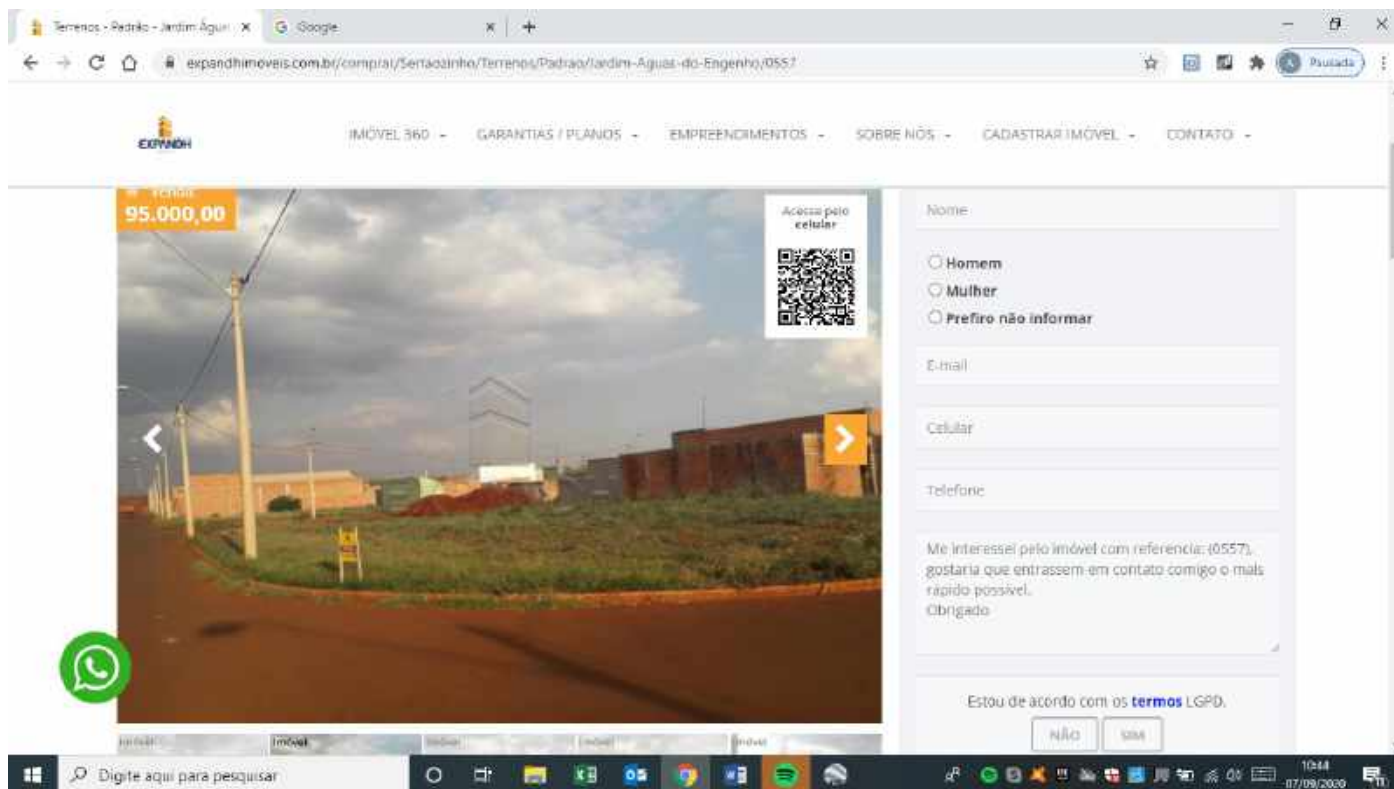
Terrenos - Padrão - Jardim Águas ×
Google ×
+

expandhimoveis.com.br/comprar/Sertaozinho/Terrenos/Padrao/Jardim-Aguas-do-Engenho/0557

Pausada

EXPANDH

IMÓVEL 360 - GARANTIAS / PLANOS - EMPREENDIMENTOS - SOBRE NÓS - CADASTRAR IMÓVEL - CONTATO -

Venda
95.000,00

Acesse pelo celular

Nome

Homem
Mulher
Prefiro não informar

E-mail

Celular

Telefone

Me interessei pelo imóvel com referencia: (0557), gostaria que entrassem em contato comigo o mais rápido possível.
Obrigado

Estou de acordo com os termos LGPD.

NÃO SIM

Imóvel Imóvel Imóvel Imóvel Imóvel

Digite aqui para pesquisar

10:44
07/09/2020